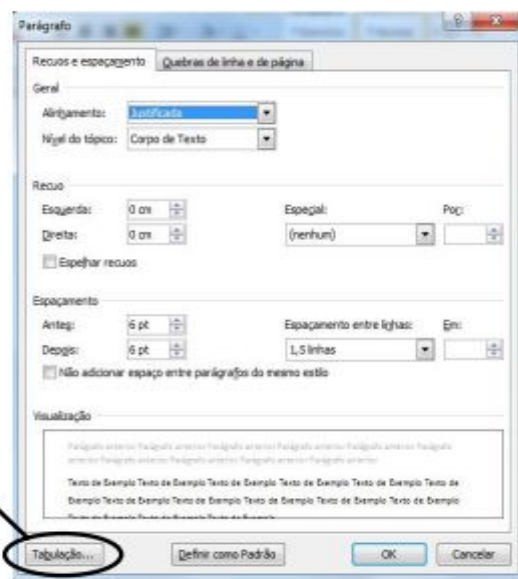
Parágrafo

Recuos e espaçamento | Quebras de linha e de página

Geral

Alinhamento: Justificada

Nível do tópico: Corpo de Texto

Recuo

Esquerda: 0 cm

Direita: 0 cm

Especial:

(nenhum)

Por:

Espelhar recuos

Espaçamento

Antes: 6 pt

Depois: 6 pt

Espaçamento entre linhas:

1,5 linhas

Em:

Não adicionar espaço entre parágrafos do mesmo estilo

Visualização

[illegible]

Texto de Exemplo Texto de Exemplo Texto de Exemplo Texto de Exemplo Texto de Exemplo Texto de Exemplo Texto de Exemplo Texto de Exemplo Texto de Exemplo Texto de Exemplo Texto de Exemplo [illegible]

Tabulação... | Definir como Padrão | OK | Cancelar